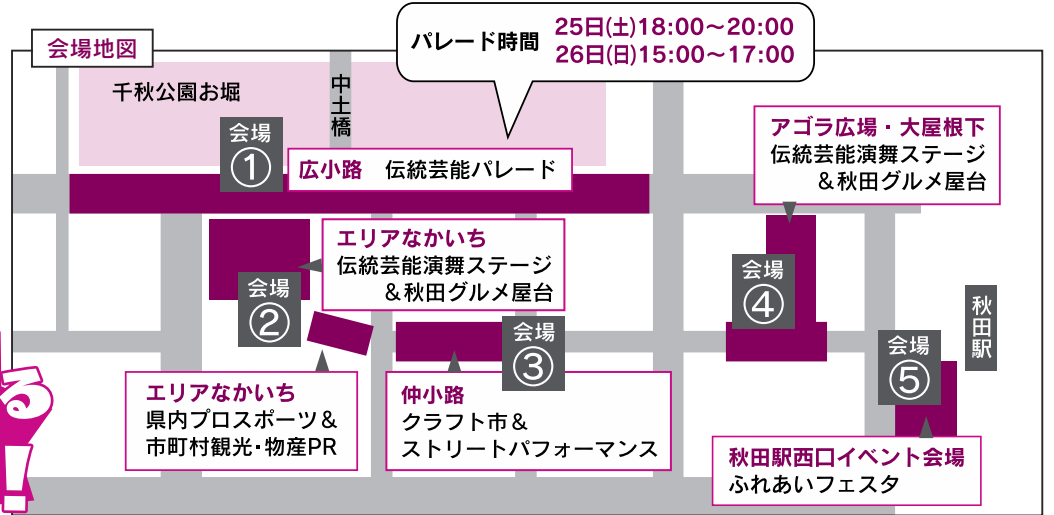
会場地図

パレード時間 25日(土)18:00～20:00
26日(日)15:00～17:00

千秋公園お堀

中土橋

会場①

広小路 伝統芸能パレード

アゴラ広場・大屋根下
伝統芸能演舞ステージ
＆秋田グルメ屋台

エリアなかいち
伝統芸能演舞ステージ
＆秋田グルメ屋台

会場②

会場④

秋田駅

会場③

会場⑤

エリアなかいち
県内プロスポーツ＆
市町村観光・物産PR

仲小路
クラフト市＆
ストリートパフォーマンス

秋田駅西口イベント会場
ふれあいフェスタ

る
!